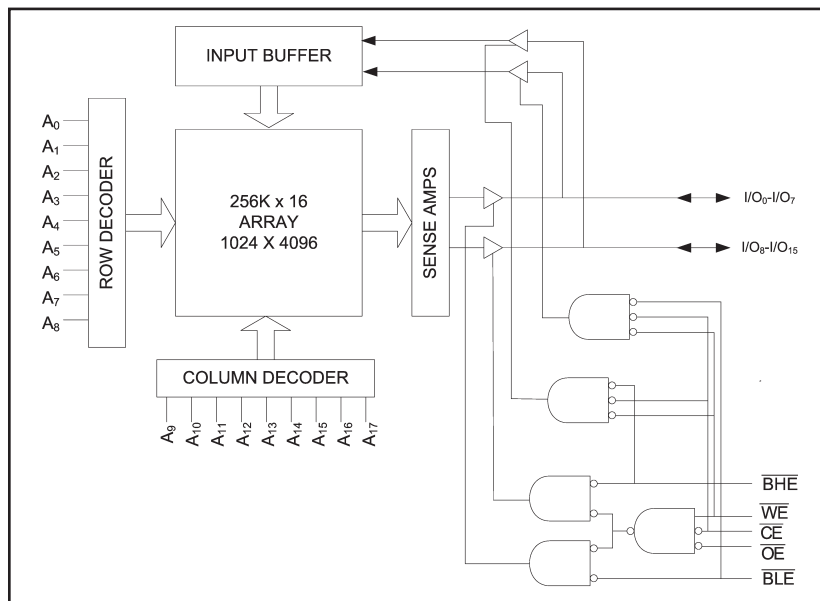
INPUT BUFFER

$A_0$
$A_1$
$A_2$
$A_3$
$A_4$
$A_5$
$A_6$
$A_7$
$A_8$

ROW DECODER

256K x 16
ARRAY
1024 X 4096

SENSE AMPS

$I/O_0$-$I/O_7$

$I/O_8$-$I/O_{15}$

COLUMN DECODER

$A_9$ $A_{10}$ $A_{11}$ $A_{12}$ $A_{13}$ $A_{14}$ $A_{15}$ $A_{16}$ $A_{17}$

$\overline{BHE}$
$\overline{WE}$
$\overline{CE}$
$\overline{OE}$
$\overline{BLE}$